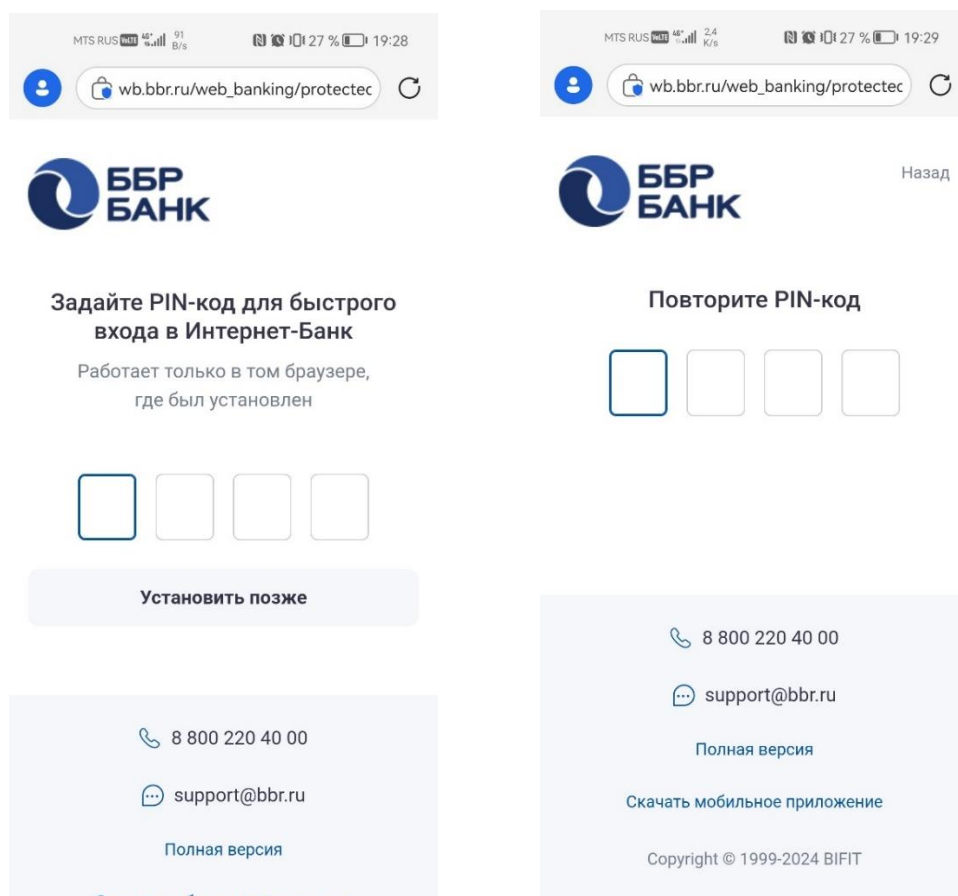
MTS RUS VoLTE 4G 91 B/s 27 % 19:28

wb.bbr.ru/web_banking/protectec

ББР БАНК

Задайте PIN-код для быстрого входа в Интернет-Банк

Работает только в том браузере, где был установлен

Установить позже

8 800 220 40 00

support@bbr.ru

Полная версия

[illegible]

MTS RUS VoLTE 4G 2,4 K/s 27 % 19:29

wb.bbr.ru/web_banking/protectec

ББР БАНК

Назад

Повторите PIN-код

8 800 220 40 00

support@bbr.ru

Полная версия

Скачать мобильное приложение

Copyright © 1999-2024 BIFIT